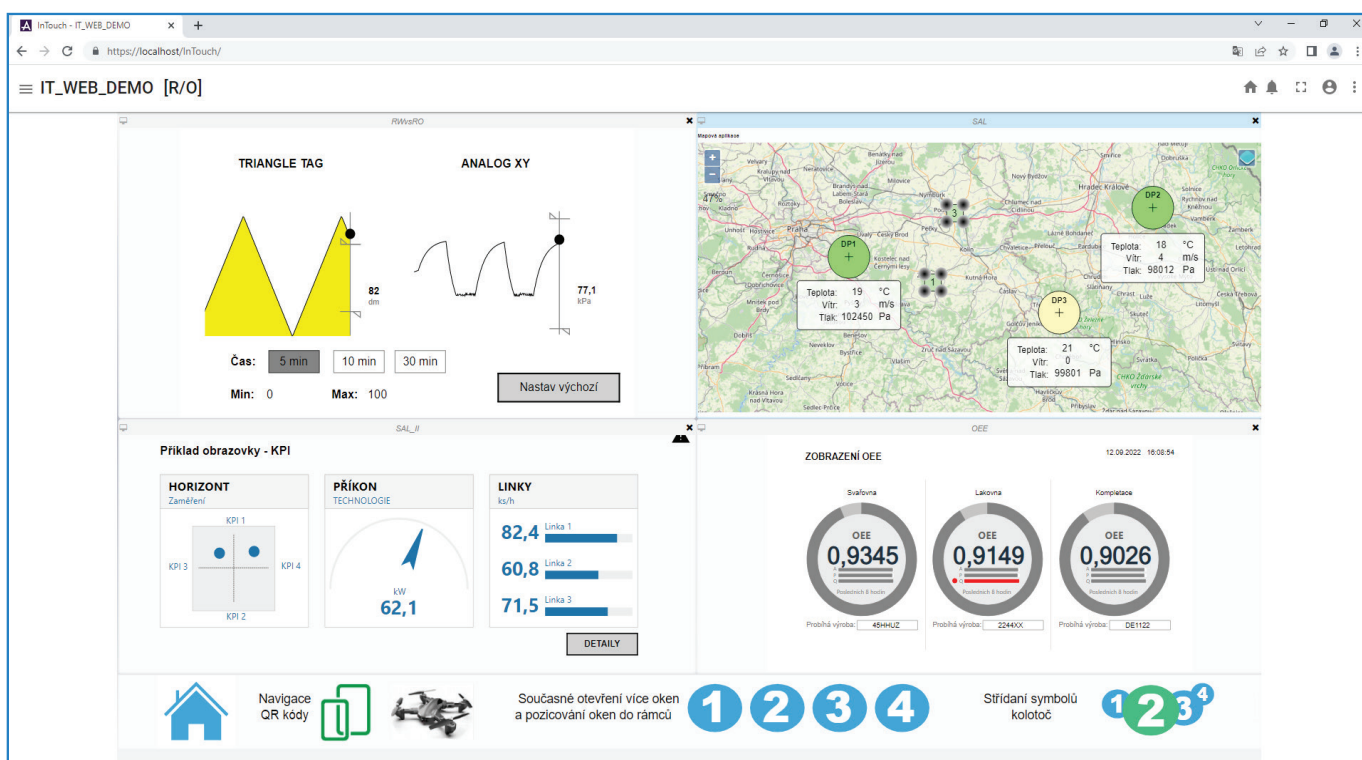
InTouch - IT_WEB_DEMO
https://localhost/InTouch/

IT_WEB_DEMO [R/O]

RWasRO

TRIANGLE TAG

ANALOG XY

82
dm

77,1
kPa

Čas: 5 min 10 min 30 min

Min: 0 Max: 100

Nastav výchozí

SAL

Mapová aplikace

DP1
Teplota: 19 °C
Vítr: 3 m/s
Tlak: 102450 Pa

DP2
Teplota: 18 °C
Vítr: 4 m/s
Tlak: 98012 Pa

DP3
Teplota: 21 °C
Vítr: 0
Tlak: 99801 Pa

Praha
Hradec Králové
Kolín

SAL_II

Příklad obrazovky - KPI

HORIZONT
Zaměření

KPI 1
KPI 3
KPI 4
KPI 2

PŘÍKON
TECHNOLOGIE

kW
62,1

LINKY
ks/h

82,4 Linka 1
60,8 Linka 2
71,5 Linka 3

DETAILY

OEE

ZOBRAZENÍ OEE

12.09.2022 16:08:54

Svařovna
OEE
0,9345
Posledních 8 hodin
Probíhá výroba: 45HHUZ

Lakovna
OEE
0,9149
Posledních 8 hodin
Probíhá výroba: 2244XX

Kompletace
OEE
0,9026
Posledních 8 hodin
Probíhá výroba: DE1122

Navigace QR kódy

Současné otevření více oken a pozicování oken do rámců

1 2 3 4

Střídání symbolů kolotoč

1 2 3 4